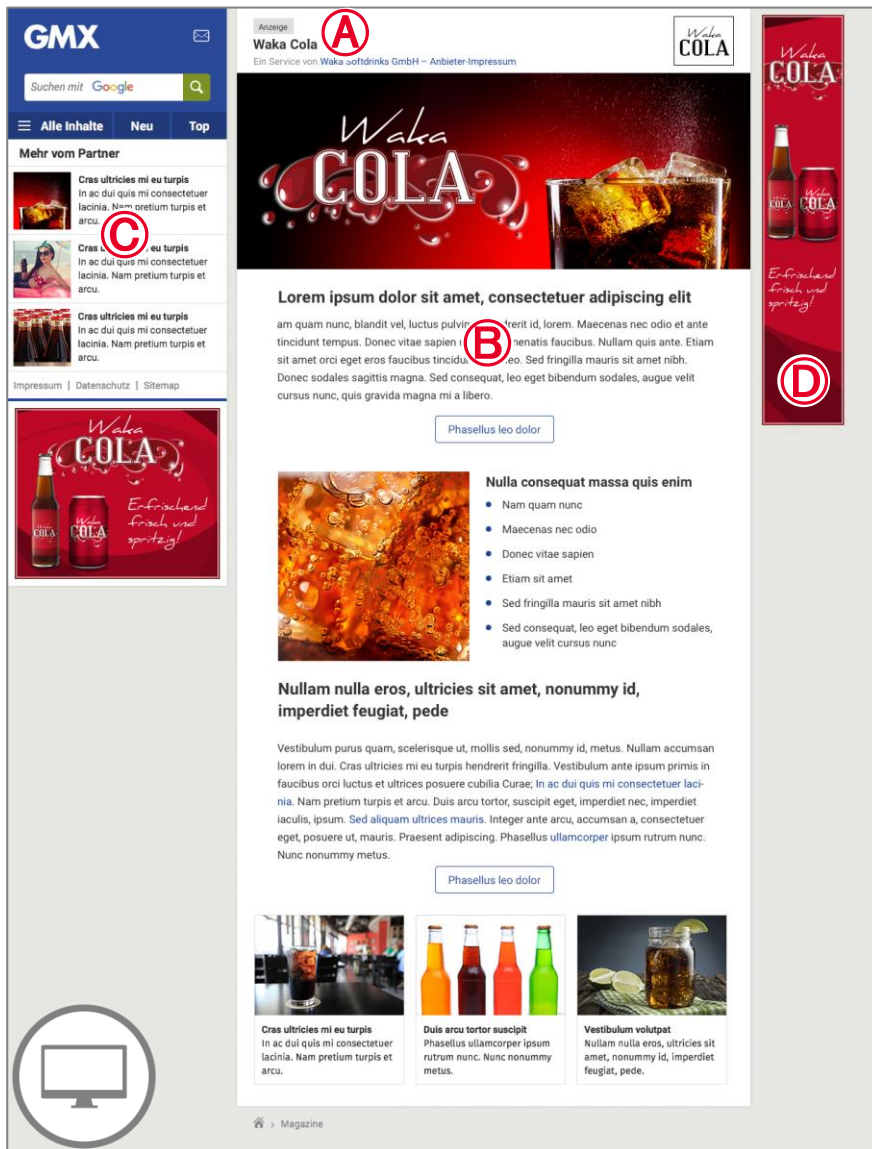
GMX

Suchen mit Google

☰ Alle Inhalte | Neu | Top

Mehr vom Partner

Cras ultricies mi eu turpis
In ac dui quis mi consectetuer lacinia. Nam pretium turpis et arcu.

Cras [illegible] turpis
In ac dui quis mi consectetuer lacinia. Nam pretium turpis et arcu.

Cras ultricies mi eu turpis
In ac dui quis mi consectetuer lacinia. Nam pretium turpis et arcu.

Impressum | Datenschutz | Sitemap

Waka COLA
Waka COLA
Erfrischend frisch und spritzig!

C

Anzeige
Waka Cola
A
Ein Service von Waka Softdrinks GmbH – Anbieter-Impressum

Waka COLA

Waka COLA

Lorem ipsum dolor sit amet, consectetuer adipiscing elit

am quam nunc, blandit vel, luctus pulvin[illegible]drerit id, lorem. Maecenas nec odio et ante tincidunt tempus. Donec vitae sapien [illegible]nenatis faucibus. Nullam quis ante. Etiam sit amet orci eget eros faucibus tincidu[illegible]eo. Sed fringilla mauris sit amet nibh. Donec sodales sagittis magna. Sed consequat, leo eget bibendum sodales, augue velit cursus nunc, quis gravida magna mi a libero.

B

Phasellus leo dolor

Nulla consequat massa quis enim
• Nam quam nunc
• Maecenas nec odio
• Donec vitae sapien
• Etiam sit amet
• Sed fringilla mauris sit amet nibh
• Sed consequat, leo eget bibendum sodales, augue velit cursus nunc

Nullam nulla eros, ultricies sit amet, nonummy id, imperdiet feugiat, pede

Vestibulum purus quam, scelerisque ut, mollis sed, nonummy id, metus. Nullam accumsan lorem in dui. Cras ultricies mi eu turpis hendrerit fringilla. Vestibulum ante ipsum primis in faucibus orci luctus et ultrices posuere cubilia Curae; In ac dui quis mi consectetuer lacinia. Nam pretium turpis et arcu. Duis arcu tortor, suscipit eget, imperdiet nec, imperdiet iaculis, ipsum. Sed aliquam ultrices mauris. Integer ante arcu, accumsan a, consectetuer eget, posuere ut, mauris. Praesent adipiscing. Phasellus ullamcorper ipsum rutrum nunc. Nunc nonummy metus.

Phasellus leo dolor

Cras ultricies mi eu turpis
In ac dui quis mi consectetuer lacinia. Nam pretium turpis et arcu.

Duis arcu tortor suscipit
Phasellus ullamcorper ipsum rutrum nunc. Nunc nonummy metus.

Vestibulum volutpat
Nullam nulla eros, ultricies sit amet, nonummy id, imperdiet feugiat, pede.

Magazine

Waka COLA
Waka COLA
Erfrischend frisch und spritzig!
D